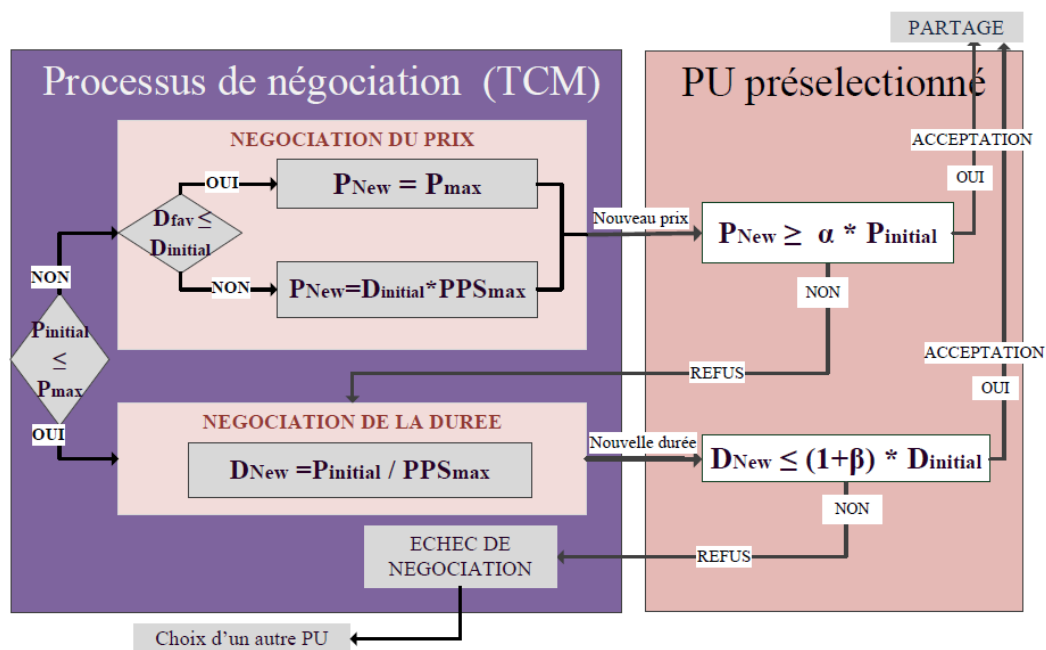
PARTAGE

Processus de négociation (TCM)

PU préselectionné

NEGOCIATION DU PRIX

OUI

$P_{New} = P_{max}$

$D_{fav} \leq D_{initial}$

NON

$P_{New}=D_{initial}*PPS_{max}$

NON

$P_{initial} \leq P_{max}$

OUI

Nouveau prix

$P_{New} \geq \alpha * P_{initial}$

ACCEPTATION

OUI

NON

REFUS

ACCEPTATION

OUI

NEGOCIATION DE LA DUREE

$D_{New} =P_{initial} / PPS_{max}$

Nouvelle durée

$D_{New} \leq (1+\beta) * D_{initial}$

NON

REFUS

ECHEC DE NEGOCIATION

Choix d'un autre PU